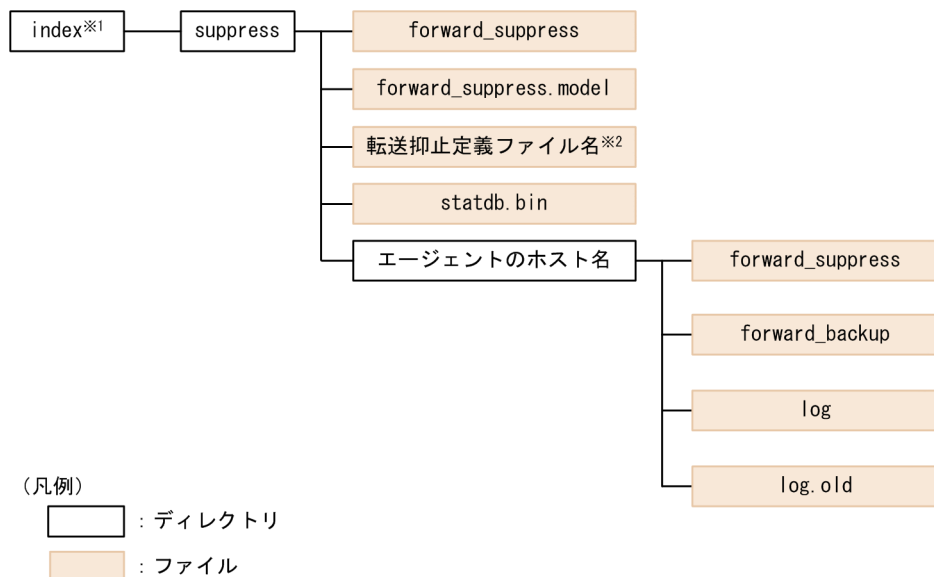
index※1

suppress

forward_suppress

forward_suppress.model

転送抑止定義ファイル名※2

statdb.bin

エージェントのホスト名

forward_suppress

forward_backup

log

log.old

（凡例）

：ディレクトリ

：ファイル